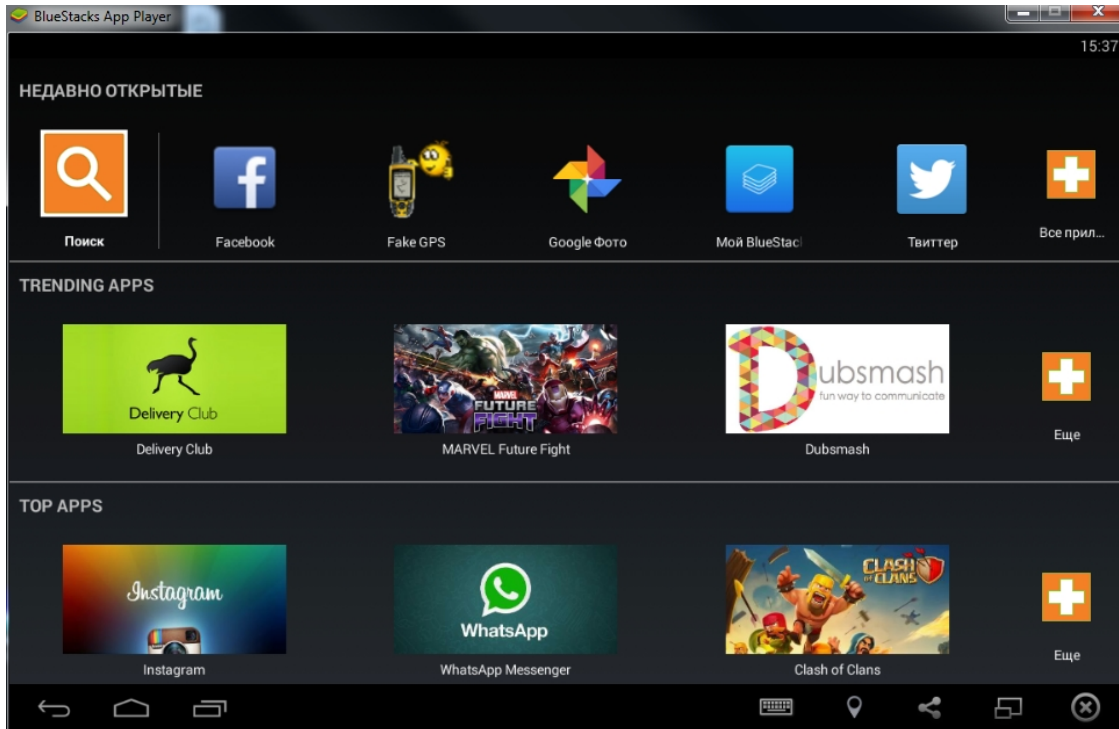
BlueStacks App Player

15:37

НЕДАВНО ОТКРЫТЫЕ

Поиск

Facebook

Fake GPS

Google Фото

Мой BlueStacl

Твиттер

Все прил...

TRENDING APPS

Delivery Club

Delivery Club

MARVEL FUTURE FIGHT

MARVEL Future Fight

Dubsmash
fun way to communicate

Dubsmash

Еще

TOP APPS

Instagram

Instagram

WhatsApp

WhatsApp Messenger

CLASH OF CLANS

Clash of Clans

Еще